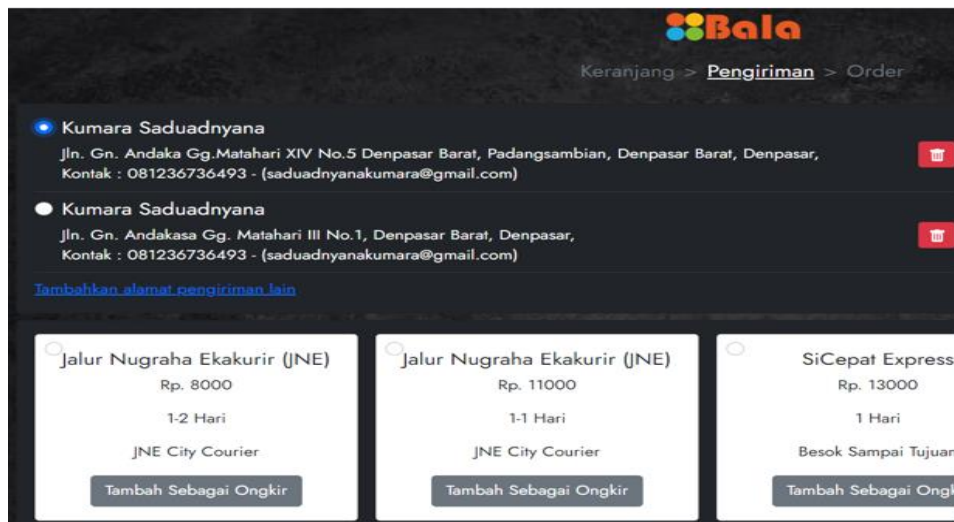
Bala

Keranjang > Pengiriman > Order

Kumara Saduadnyana
Jln. Gn. Andaka Gg.Matahari XIV No.5 Denpasar Barat, Padangsambian, Denpasar Barat, Denpasar,
Kontak : 081236736493 - (saduadnyanakumara@gmail.com)

Kumara Saduadnyana
Jln. Gn. Andakasa Gg. Matahari III No.1, Denpasar Barat, Denpasar,
Kontak : 081236736493 - (saduadnyanakumara@gmail.com)

Tambahkan alamat pengiriman lain

Jalur Nugraha Ekakurir (JNE)
Rp. 8000
1-2 Hari
JNE City Courier
Tambah Sebagai Ongkir

Jalur Nugraha Ekakurir (JNE)
Rp. 11000
1-1 Hari
JNE City Courier
Tambah Sebagai Ongkir

SiCepat Express
Rp. 13000
1 Hari
Besok Sampai Tujuan
Tambah Sebagai Ongk